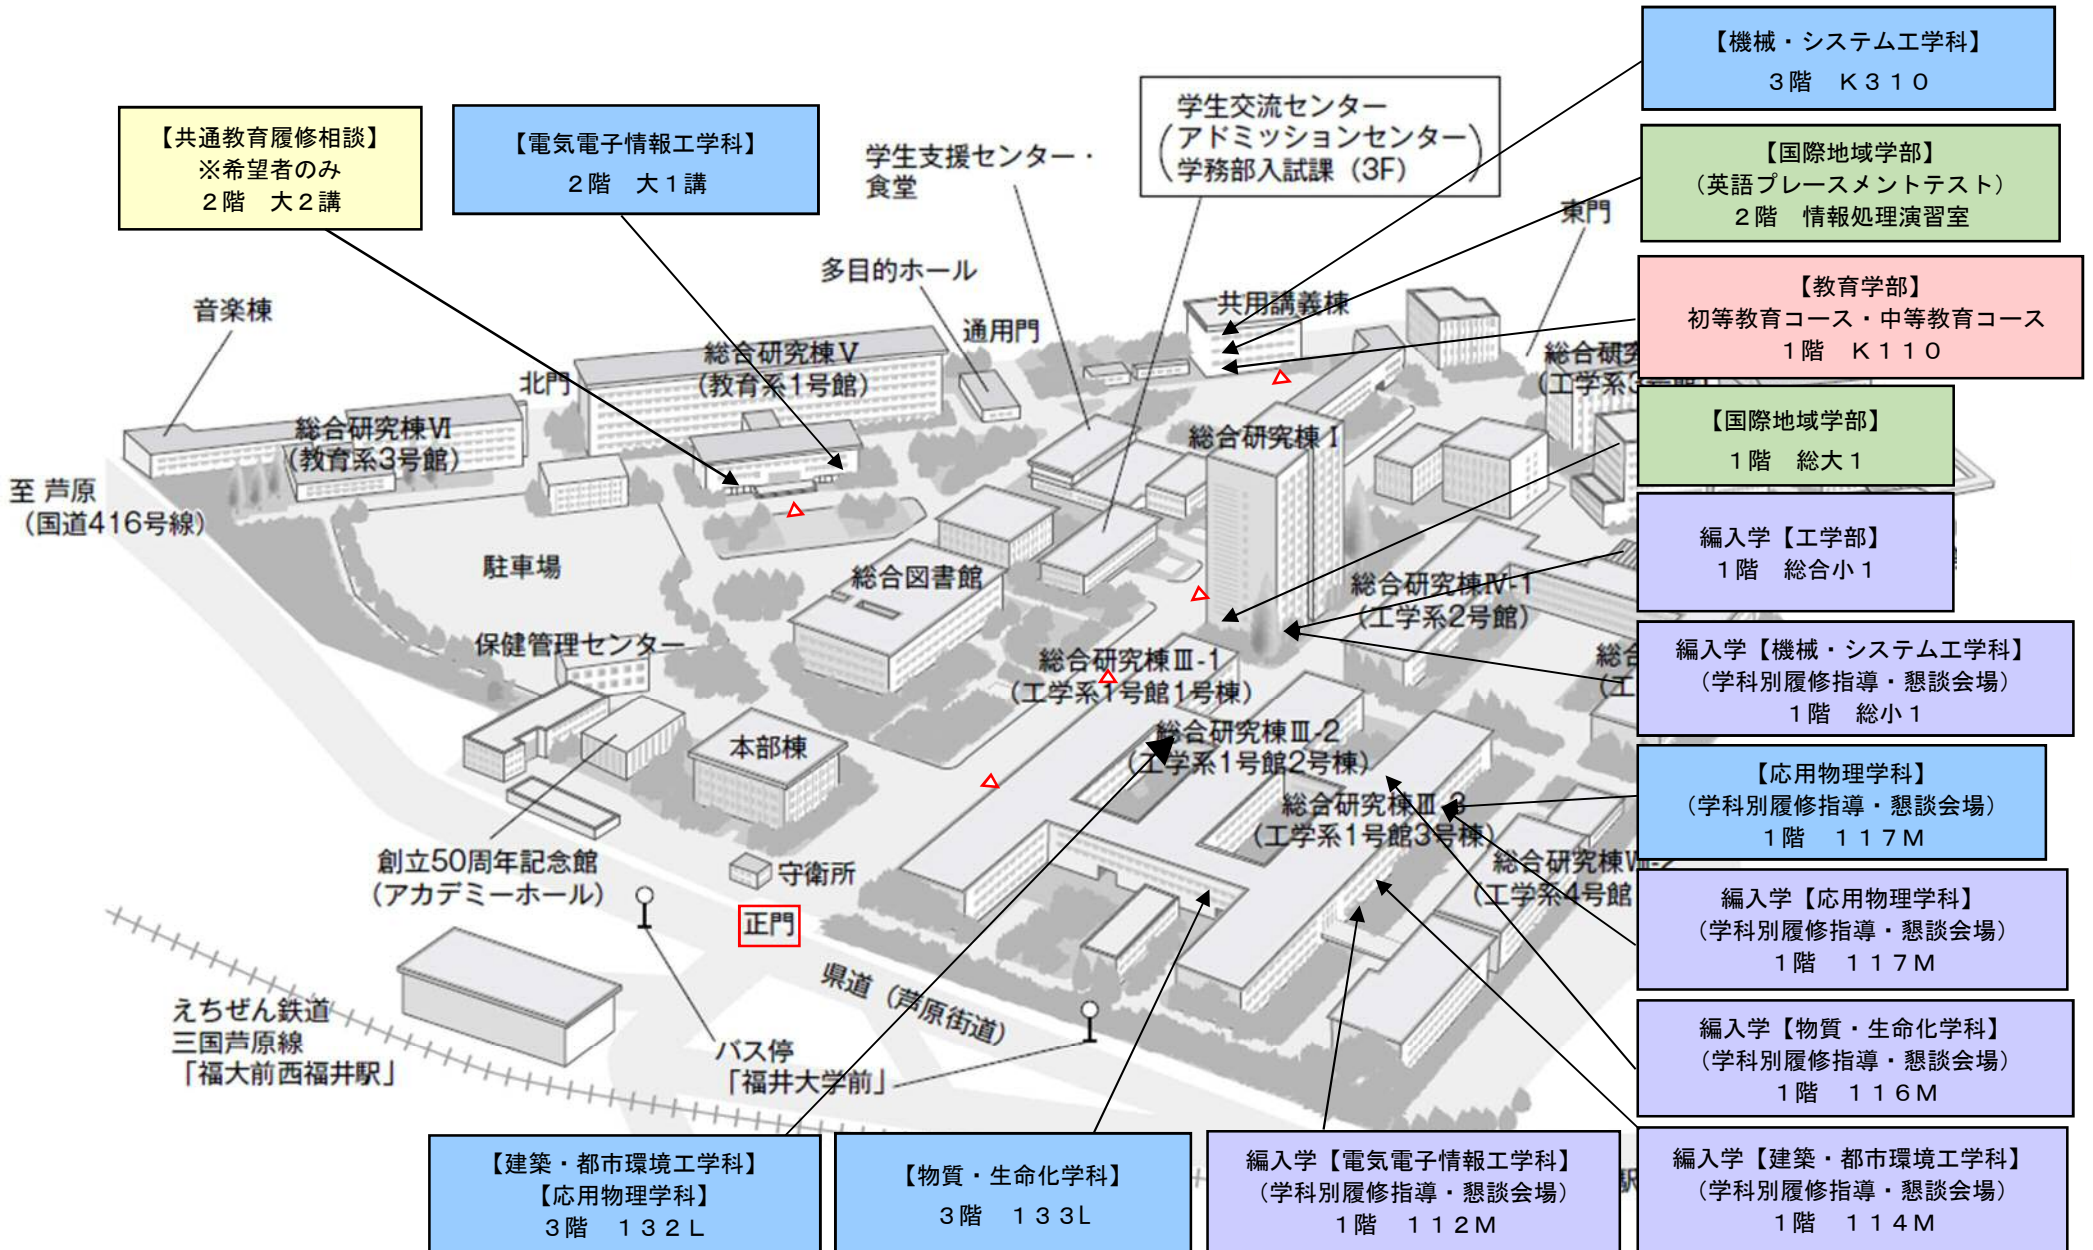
【共通教育履修相談】
※希望者のみ
２階　大２講

【電気電子情報工学科】
２階　大１講

学生支援センター・
食堂

学生交流センター
（アドミッションセンター
学務部入試課（3F）

【機械・システム工学科】
３階　Ｋ３１０

【国際地域学部】
（英語プレースメントテスト）
２階　情報処理演習室

東門

【教育学部】
初等教育コース・中等教育コース
１階　Ｋ１１０

【国際地域学部】
１階　総大１

編入学【工学部】
１階　総合小１

編入学【機械・システム工学科】
（学科別履修指導・懇談会場）
１階　総小１

【応用物理学科】
（学科別履修指導・懇談会場）
１階　１１７Ｍ

編入学【応用物理学科】
（学科別履修指導・懇談会場）
１階　１１７Ｍ

編入学【物質・生命化学科】
（学科別履修指導・懇談会場）
１階　１１６Ｍ

編入学【建築・都市環境工学科】
（学科別履修指導・懇談会場）
１階　１１４Ｍ

編入学【電気電子情報工学科】
（学科別履修指導・懇談会場）
１階　１１２Ｍ

【物質・生命化学科】
３階　１３３Ｌ

【建築・都市環境工学科】
【応用物理学科】
３階　１３２Ｌ

音楽棟
多目的ホール
通用門
共用講義棟
総合研究棟Ⅴ
（教育系1号館）
北門
総合研究棟Ⅵ
（教育系3号館）
至 芦原
（国道416号線）
総合研究棟Ⅰ
総合研究
（工学系3
駐車場
総合図書館
総合研究棟Ⅳ-1
（工学系2号館）
保健管理センター
総合研究棟Ⅲ-1
（工学系1号館1号棟）
総合
（工
本部棟
総合研究棟Ⅲ-2
（工学系1号館2号棟）
総合研究棟Ⅲ-3
（工学系1号館3号棟）
総合研究棟Ⅳ-2
（工学系4号館
創立50周年記念館
（アカデミーホール）
守衛所
正門
県道（芦原街道）
えちぜん鉄道
三国芦原線
「福大前西福井駅」
バス停
「福井大学前」
駅